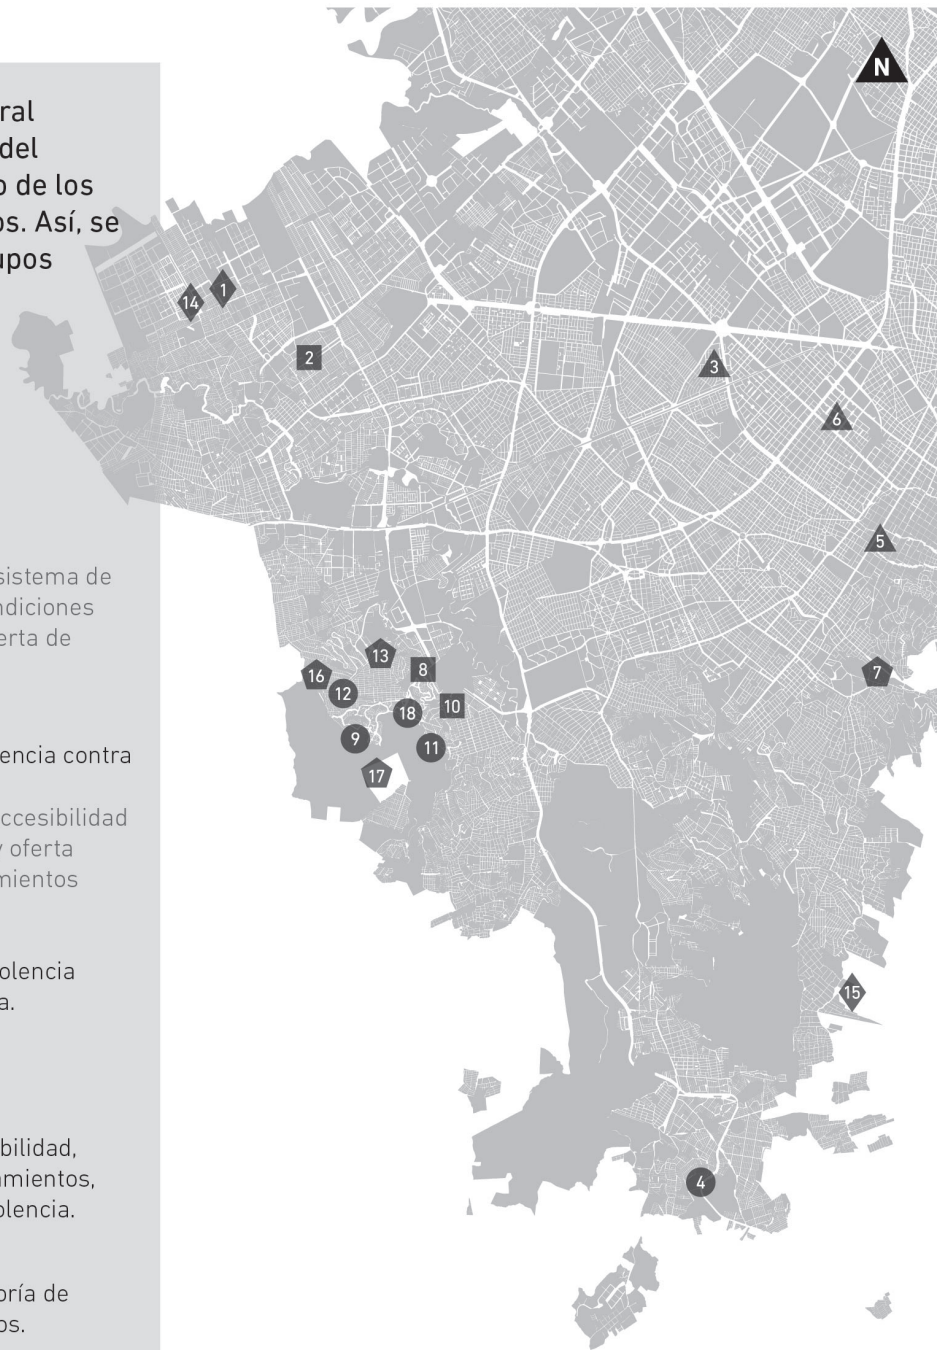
ral
del
o de los
os. Así, se
upos

sistema de
ndiciones
erta de

encia contra

ccesibilidad
y oferta
mientos

olencia
a.

bilidad,
amientos,
olencia.

oría de
os.

N

14
1
2
3
6
5
13
8
16
12
10
18
9
11
17
7
15
4